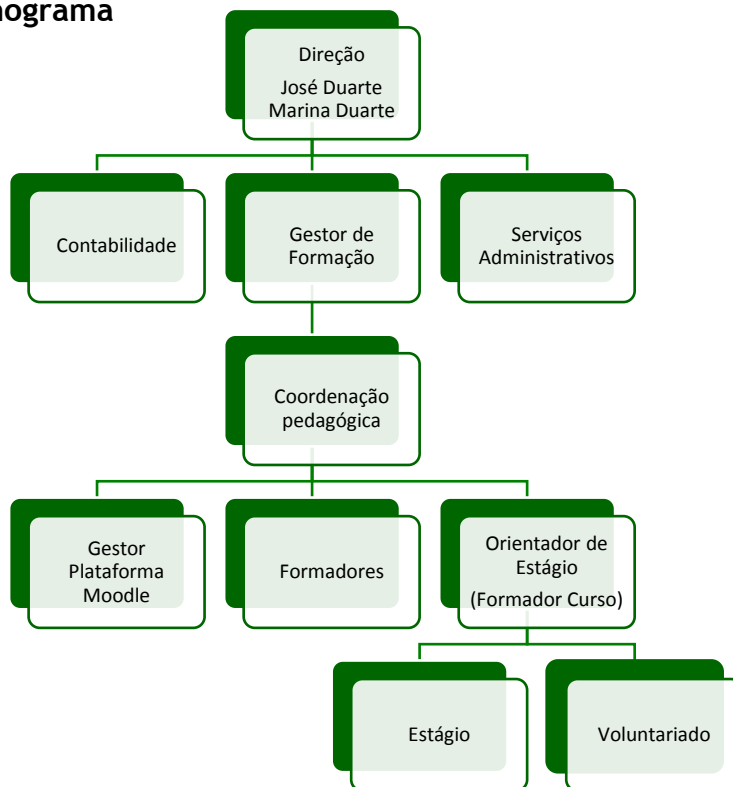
nograma

Direção
José Duarte
Marina Duarte

Contabilidade

Gestor de Formação

Serviços Administrativos

Coordenação pedagógica

Gestor Plataforma Moodle

Formadores

Orientador de Estágio
(Formador Curso)

Estágio

Voluntariado